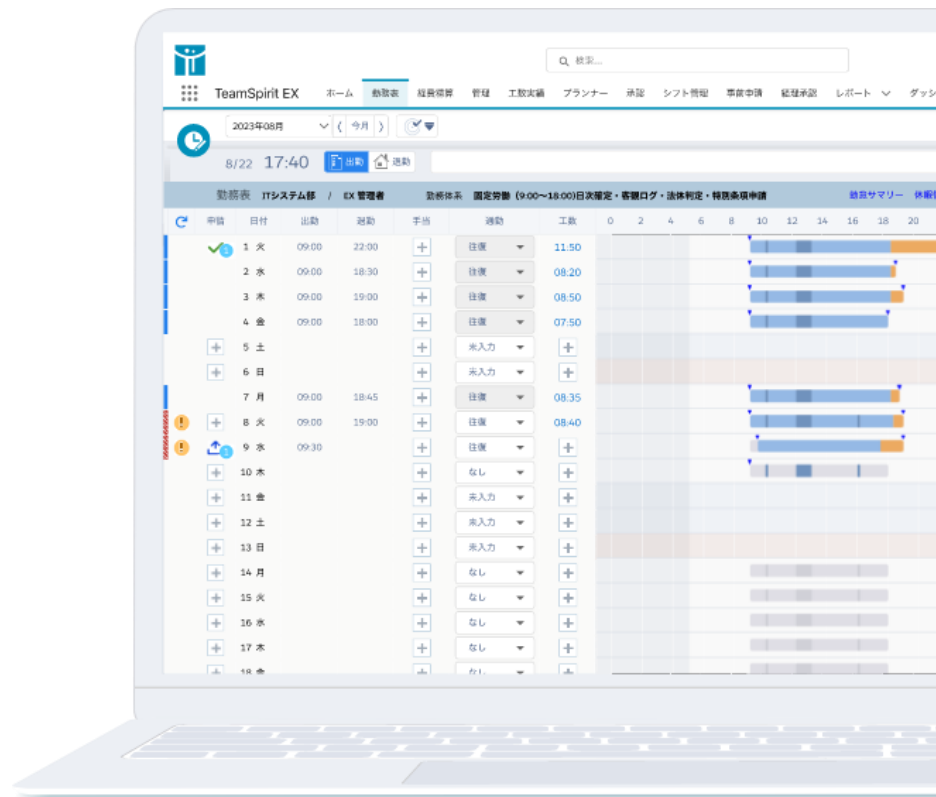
検索...

TeamSpirit EX ホーム 勤務表 経費精算 管理 工数実績 プランナー 承認 シフト管理 事前申請 経理承認 レポート ダッシ

2023年08月 今月

8/22 17:40 出勤 退勤

勤務表 ITシステム部 / EX 管理者 勤務体系 固定労働 (9:00〜18:00)日次確定・客観ログ・法休判定・特別条項申請 월日サマリー 休暇

| 申請 | 日付 | 出勤 | 退勤 | 手当 | 通勤 | 工数 |
|---|---|---|---|---|---|---|
| | 1 火 | 09:00 | 22:00 | | 往復 | 11:50 |
| | 2 水 | 09:00 | 18:30 | | 往復 | 08:20 |
| | 3 木 | 09:00 | 19:00 | | 往復 | 08:50 |
| | 4 金 | 09:00 | 18:00 | | 往復 | 07:50 |
| | 5 土 | | | | 未入力 | |
| | 6 日 | | | | 未入力 | |
| | 7 月 | 09:00 | 18:45 | | 往復 | 08:35 |
| | 8 火 | 09:00 | 19:00 | | 往復 | 08:40 |
| | 9 水 | 09:30 | | | 往復 | |
| | 10 木 | | | | なし | |
| | 11 金 | | | | 未入力 | |
| | 12 土 | | | | 未入力 | |
| | 13 日 | | | | 未入力 | |
| | 14 月 | | | | なし | |
| | 15 火 | | | | なし | |
| | 16 水 | | | | なし | |
| | 17 木 | | | | なし | |
| | 18 金 | | | | なし | |

0 2 4 6 8 10 12 14 16 18 20